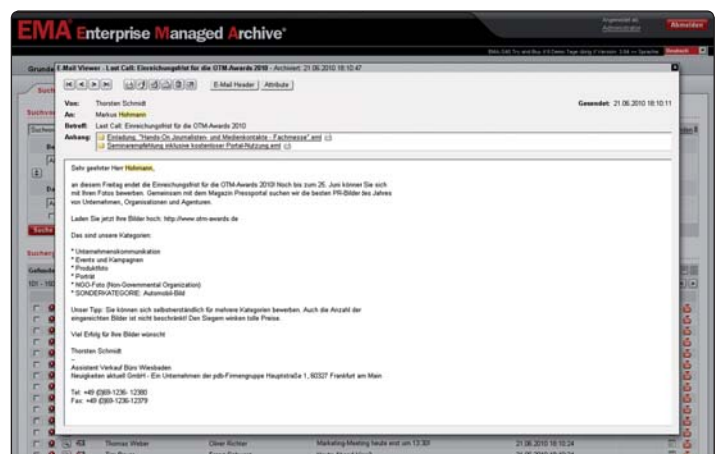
EMA Enterprise Managed Archive®

Angemeldet als: Administrator

Abmelden

Deutsch

E-Mail Viewer - Last Call: Einreichungsfrist für die OTM-Awards 2010 - Archiviert: 21.06.2010 18:10:47

E-Mail Header | Attribute

Von: Thorsten Schmidt

Gesendet: 21.06.2010 18:10:11

An: Markus Hohmann

Betreff: Last Call: Einreichungsfrist für die OTM-Awards 2010

Anhang: Einladung „Hands-On Journalisten- und Medienkontakte - Fachmesse".eml
Seminarempfehlung inklusive kostenloser Portal-Nutzung.eml

Sehr geehrter Herr Hohmann,

an diesem Freitag endet die Einreichungsfrist für die OTM-Awards 2010! Noch bis zum 25. Juni können Sie sich mit Ihren Fotos bewerben. Gemeinsam mit dem Magazin Pressportal suchen wir die besten PR-Bilder des Jahres von Unternehmen, Organisationen und Agenturen.

Laden Sie jetzt Ihre Bilder hoch: http://www.otm-awards.de

Das sind unsere Kategorien:

* Unternehmenskommunikation
* Events und Kampagnen
* Produktfoto
* Porträt
* NGO-Foto (Non-Governmental Organization)
* SONDERKATEGORIE: Automobil-Bild

Unser Tipp: Sie können sich selbstverständlich für mehrere Kategorien bewerben. Auch die Anzahl der eingereichten Bilder ist nicht beschränkt! Den Siegern winken tolle Preise.

Viel Erfolg für Ihre Bilder wünscht

Thorsten Schmidt
--
Assistent Verkauf Büro Wiesbaden
Neugkeiten aktuell GmbH - Ein Unternehmen der pdb-Firmengruppe Hauptstraße 1, 60327 Frankfurt am Main

Tel: +49 (0)69-1236- 12380
Fax: +49 (0)69-1236-12379

Thomas Weber | Oliver Richter | Marketing-Meeting heute erst um 13:30 | 21.06.2010 16:10:24